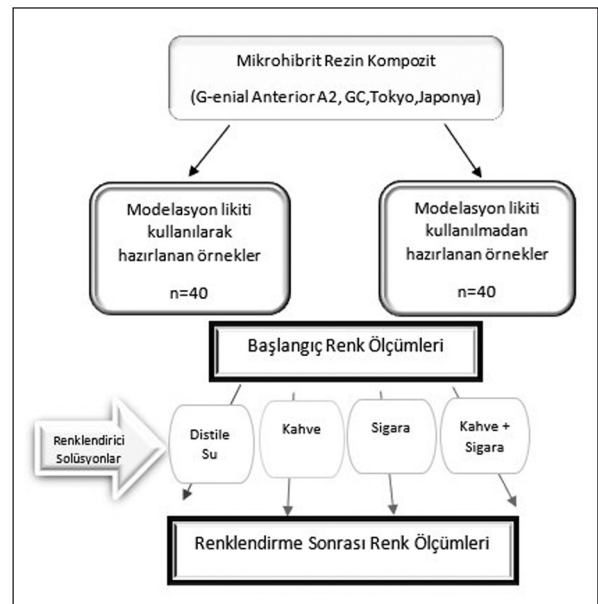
Mikrohibrit Rezin Kompozit

(G-enial Anterior A2, GC,Tokyo,Japonya)

Modelasyon likiti kullanılarak hazırlanan örnekler

n=40

Modelasyon likiti kullanılmadan hazırlanan örnekler

n=40

Başlangıç Renk Ölçümleri

Renklendirici Solüsyonlar

Distile Su

Kahve

Sigara

Kahve + Sigara

Renklendirme Sonrası Renk Ölçümleri